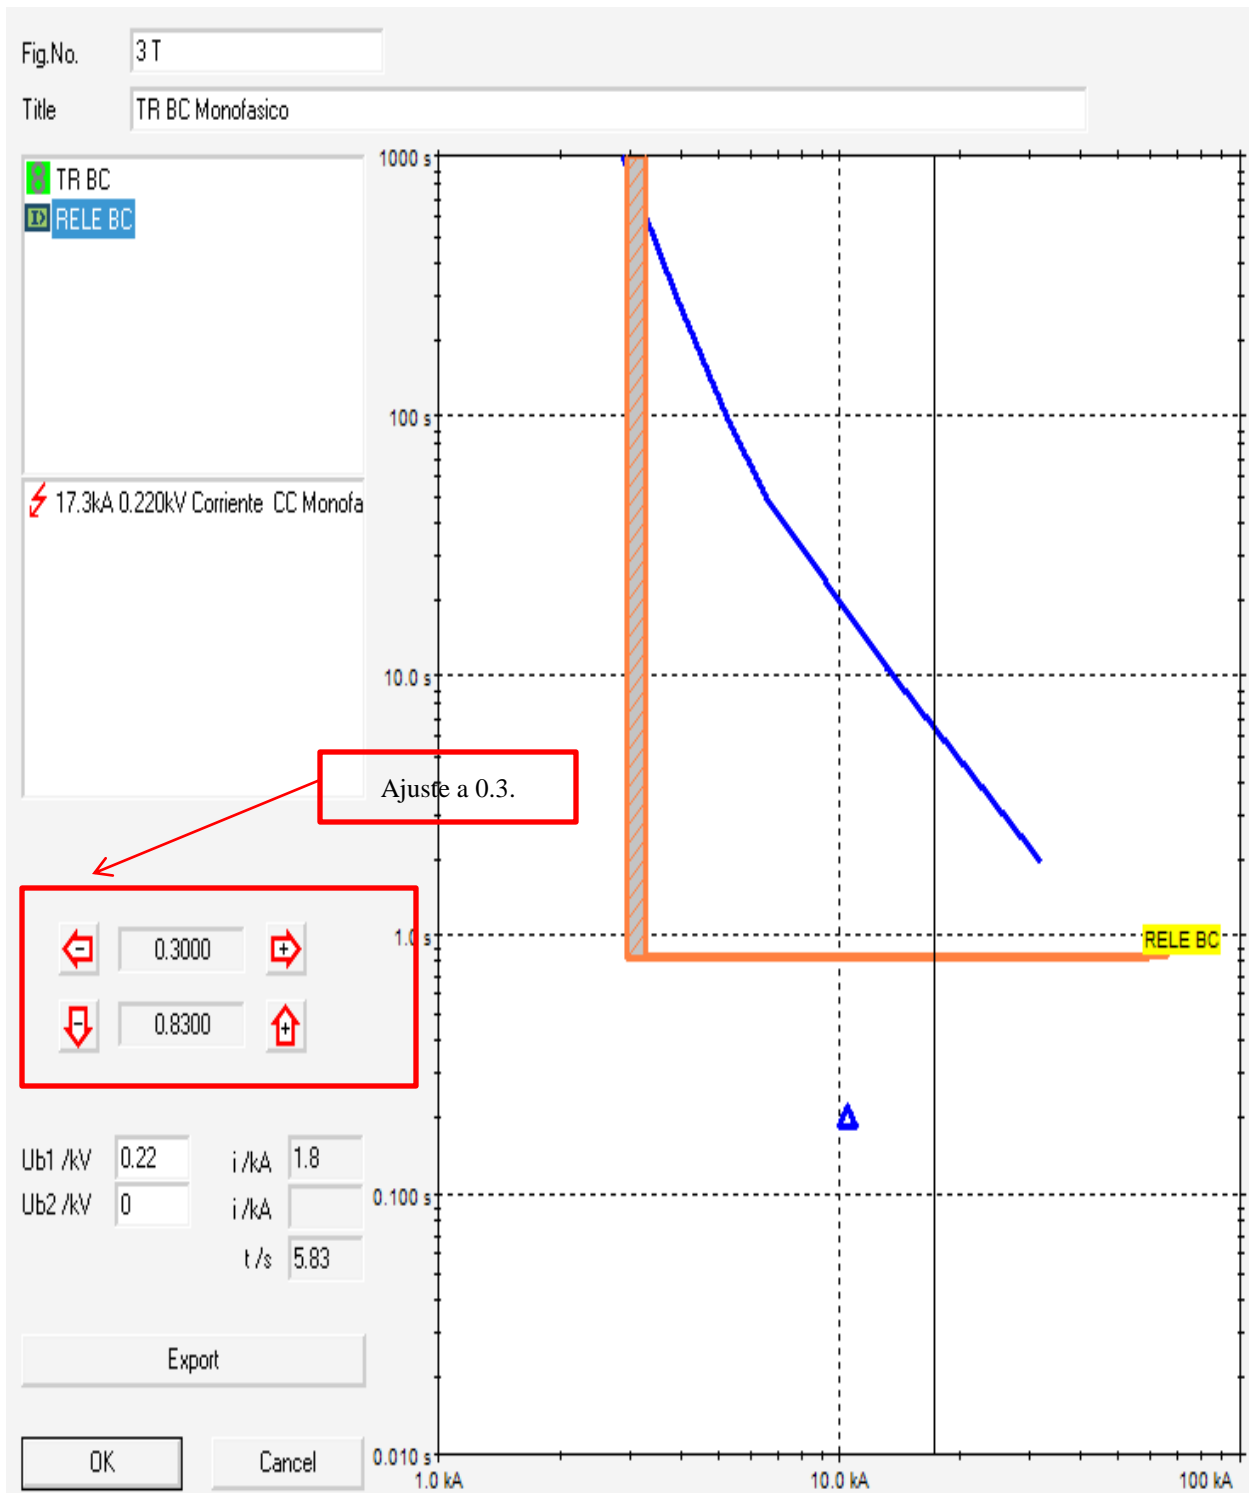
Fig.No. 3 T

Title TR BC Monofasico

TR BC
RELE BC

17.3kA 0.220kV Corriente CC Monofa

Ajuste a 0.3.

0.3000

0.8300

Ub1 /kV 0.22
Ub2 /kV 0
i /kA 1.8
i /kA
t /s 5.83

Export

OK
Cancel

1000 s
100 s
10.0 s
1.0 s
0.100 s
0.010 s
1.0 kA
10.0 kA
100 kA

RELE BC